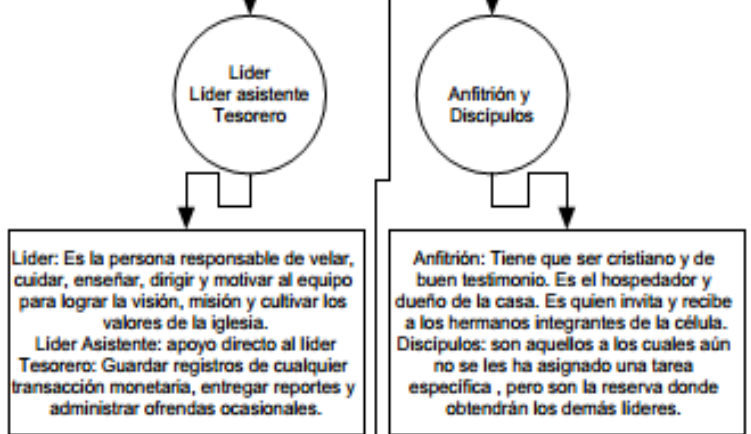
Líder
Lider asistente
Tesorero

Anfitrión y
Discipulos

Lider: Es la persona responsable de velar, cuidar, enseñar, dirigir y motivar al equipo para lograr la visión, misión y cultivar los valores de la iglesia.
Lider Asistente: apoyo directo al lider
Tesorero: Guardar registros de cualquier transacción monetaria, entregar reportes y administrar ofrendas ocasionales.

Anfitrión: Tiene que ser cristiano y de buen testimonio. Es el hospedador y dueño de la casa. Es quien invita y recibe a los hermanos integrantes de la célula.
Discipulos: son aquellos a los cuales aún no se les ha asignado una tarea especifica , pero son la reserva donde obtendrán los demás lideres.